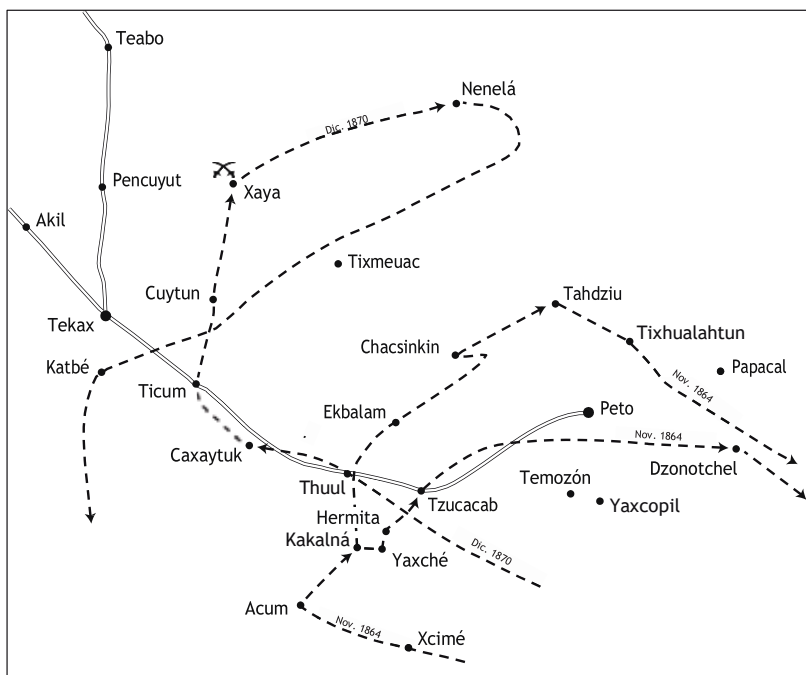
Teabo
Nenelá
Dic. 1870
Xaya
Pencuyut
Akil
Tixmeuac
Cuytun
Tahdziu
Tekax
Tixhualahtun
Chacsinkin
Katbé
Papacal
Ticum
Nov. 1864
Ekbalam
Peto
Caxaytuk
Nov. 1864
Dzonotchel
Thuul
Temozón
Tzucacab
Yaxcopil
Hermita
Kakalná
Yaxché
Dic. 1870
Acum
Nov. 1864
Xcimé